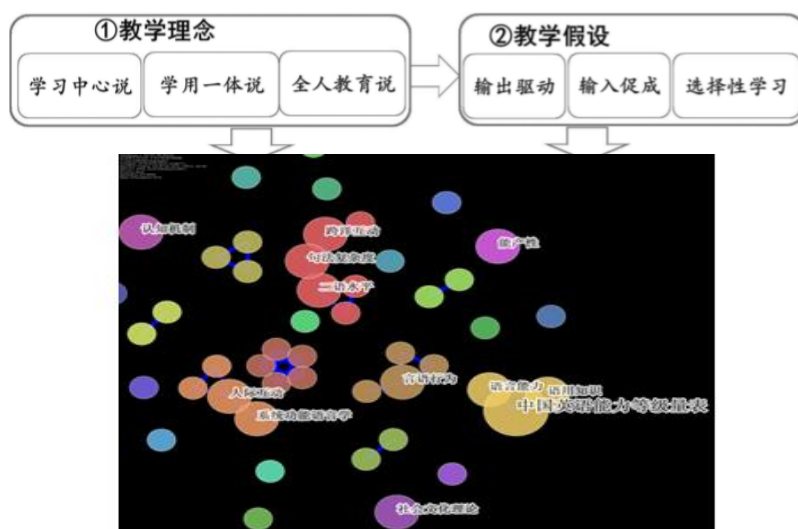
①教学理念

学习中心说

学用一体说

全人教育说

②教学假设

输出驱动

输入促成

选择性学习

认知机制

跨界互动

句法复杂度

二语水平

能产性

人际互动

系统功能语言学

言语行为

语言能力

语用知识

中国英语能力等级量表

社会文化理论